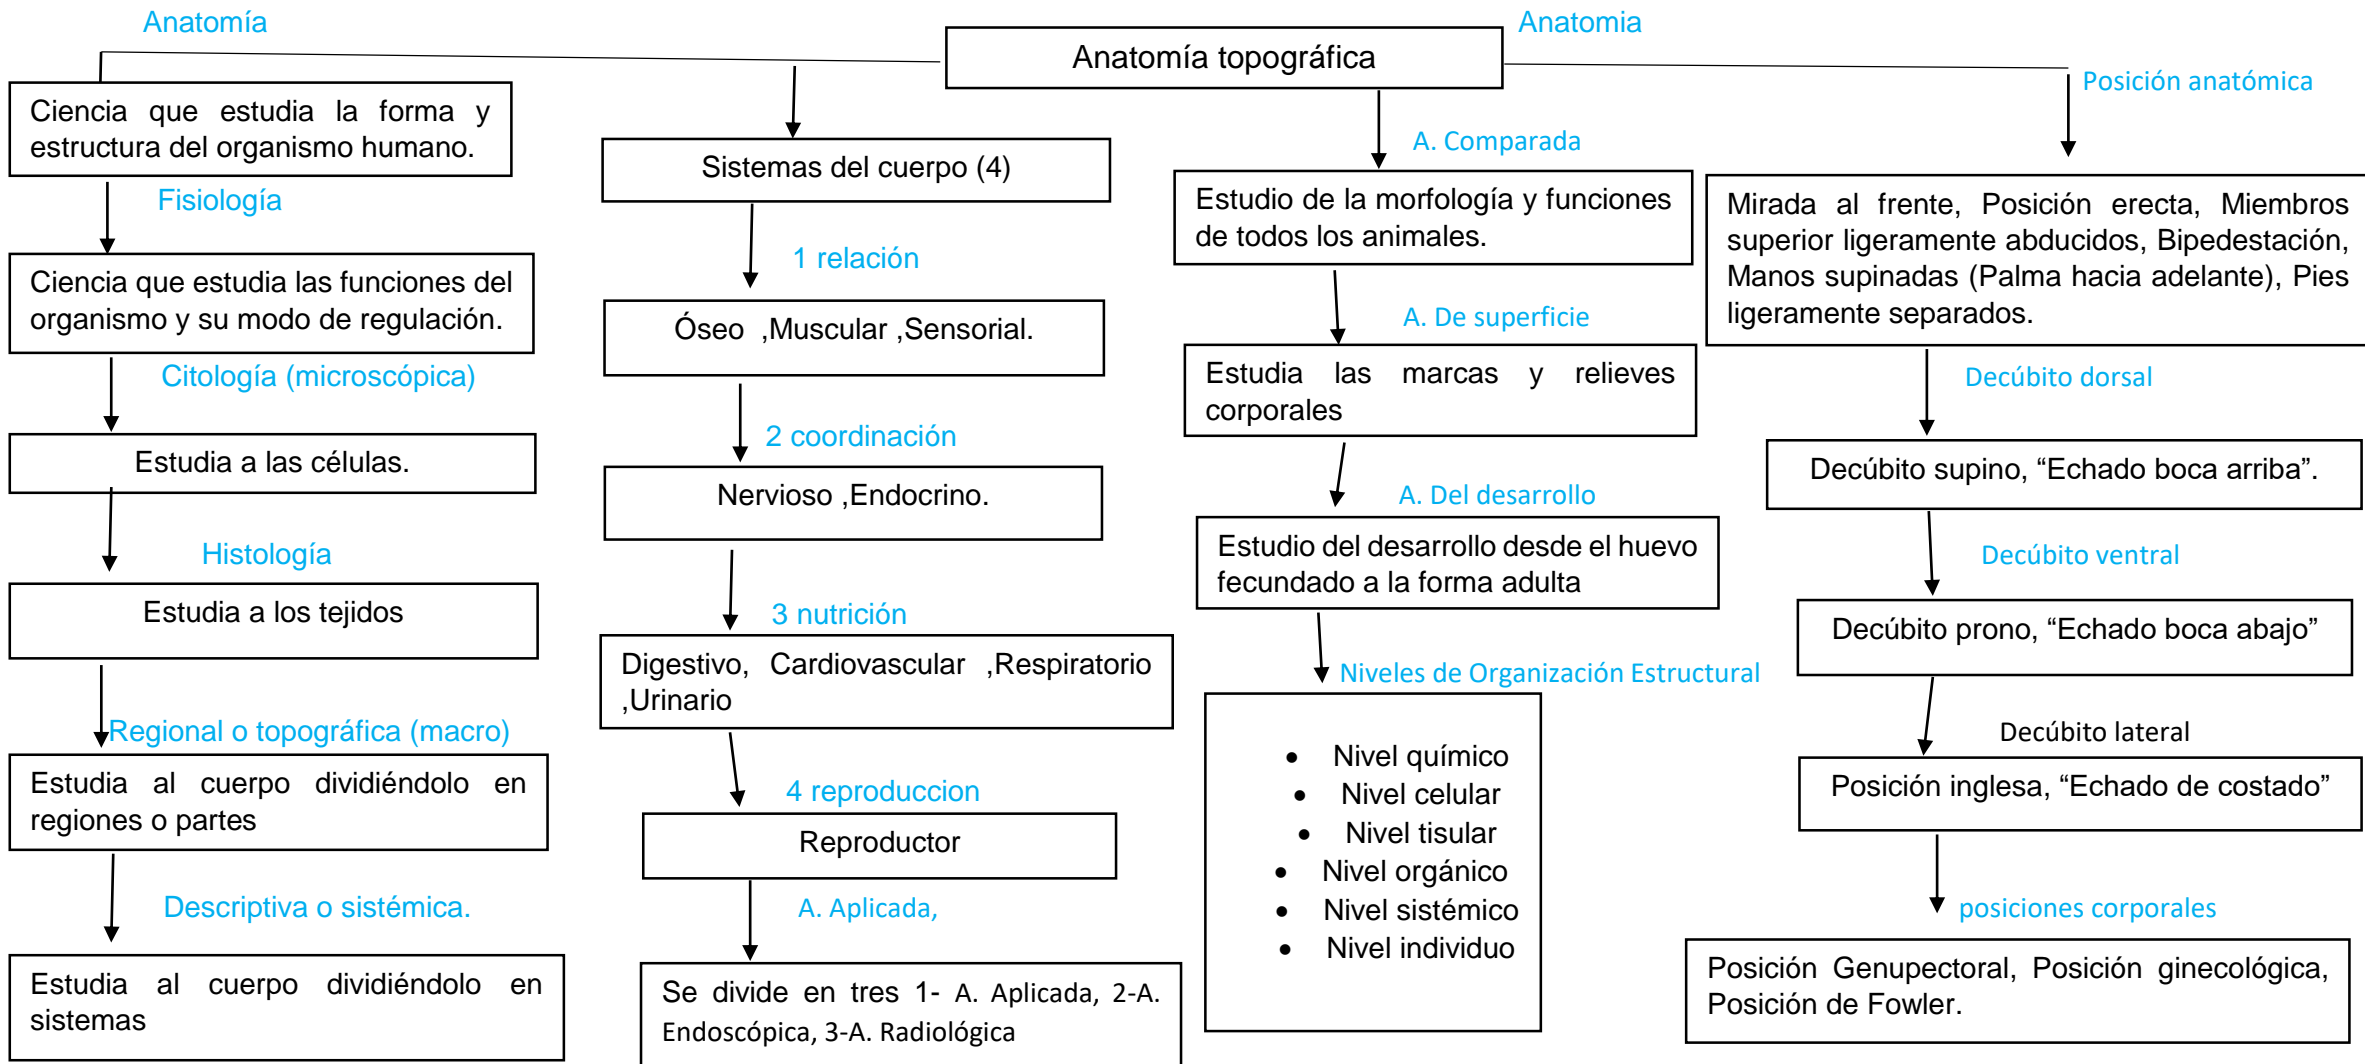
Anatomía

Anatomía topográfica

Anatomia

Ciencia que estudia la forma y estructura del organismo humano.

Fisiología

Ciencia que estudia las funciones del organismo y su modo de regulación.

Citología (microscópica)

Estudia a las células.

Histología

Estudia a los tejidos

Regional o topográfica (macro)

Estudia al cuerpo dividiéndolo en regiones o partes

Descriptiva o sistémica.

Estudia al cuerpo dividiéndolo en sistemas

Sistemas del cuerpo (4)

1 relación

Óseo ,Muscular ,Sensorial.

2 coordinación

Nervioso ,Endocrino.

3 nutrición

Digestivo, Cardiovascular ,Respiratorio ,Urinario

4 reproduccion

Reproductor

A. Aplicada,

Se divide en tres 1- A. Aplicada, 2-A. Endoscópica, 3-A. Radiológica

A. Comparada

Estudio de la morfología y funciones de todos los animales.

A. De superficie

Estudia las marcas y relieves corporales

A. Del desarrollo

Estudio del desarrollo desde el huevo fecundado a la forma adulta

Niveles de Organización Estructural

- Nivel químico
- Nivel celular
- Nivel tisular
- Nivel orgánico
- Nivel sistémico
- Nivel individuo

Posición anatómica

Mirada al frente, Posición erecta, Miembros superior ligeramente abducidos, Bipedestación, Manos supinadas (Palma hacia adelante), Pies ligeramente separados.

Decúbito dorsal

Decúbito supino, “Echado boca arriba”.

Decúbito ventral

Decúbito prono, “Echado boca abajo”

Decúbito lateral

Posición inglesa, “Echado de costado”

posiciones corporales

Posición Genupectoral, Posición ginecológica, Posición de Fowler.